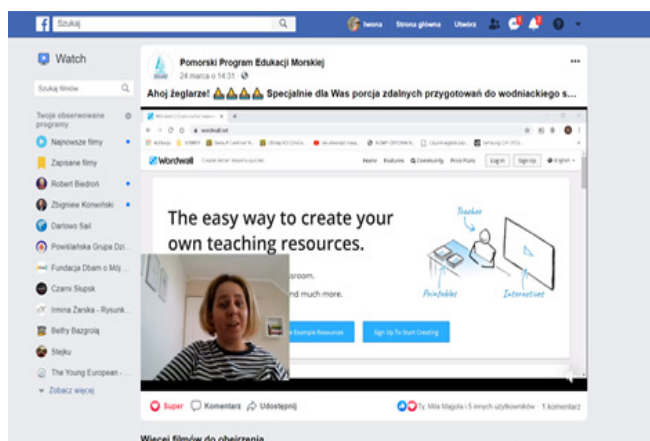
Szukaj

Iwona Strona główna Utwórz

Watch

Szukaj filmów

Twoje obserwowane programy

Najnowsze filmy

Zapisane filmy

Robert Biedroń

Zbigniew Konwiński

Darłowo Sail

Powiślańska Grupa Dz...

Fundacja Dbam o Mój...

Czarni Słupsk

Gmina Żarska - Rysunk...

Bellry Bazgrolą

Stejku

The Young European -...

Zobacz więcej

Pomorski Program Edukacji Morskiej

24 marca o 14:31

Ahoj żeglarze! ⛵⛵⛵⛵ Specjalnie dla Was porcja zdalnych przygotowań do wodniackiego s...

wordwall.net

Wordwall Create better lessons quicker

Home Features Community Price Plans Log In Sign Up English

The easy way to create your own teaching resources.

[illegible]sroom.

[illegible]nd much more.

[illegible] Example Resources

Sign Up To Start Creating

Teacher

Printables

Interactives

Super Komentarz Udostępnij

Ty, Mila Magola i 5 innych użytkowników · 1 komentarz

Więcej filmów do obejrzenia